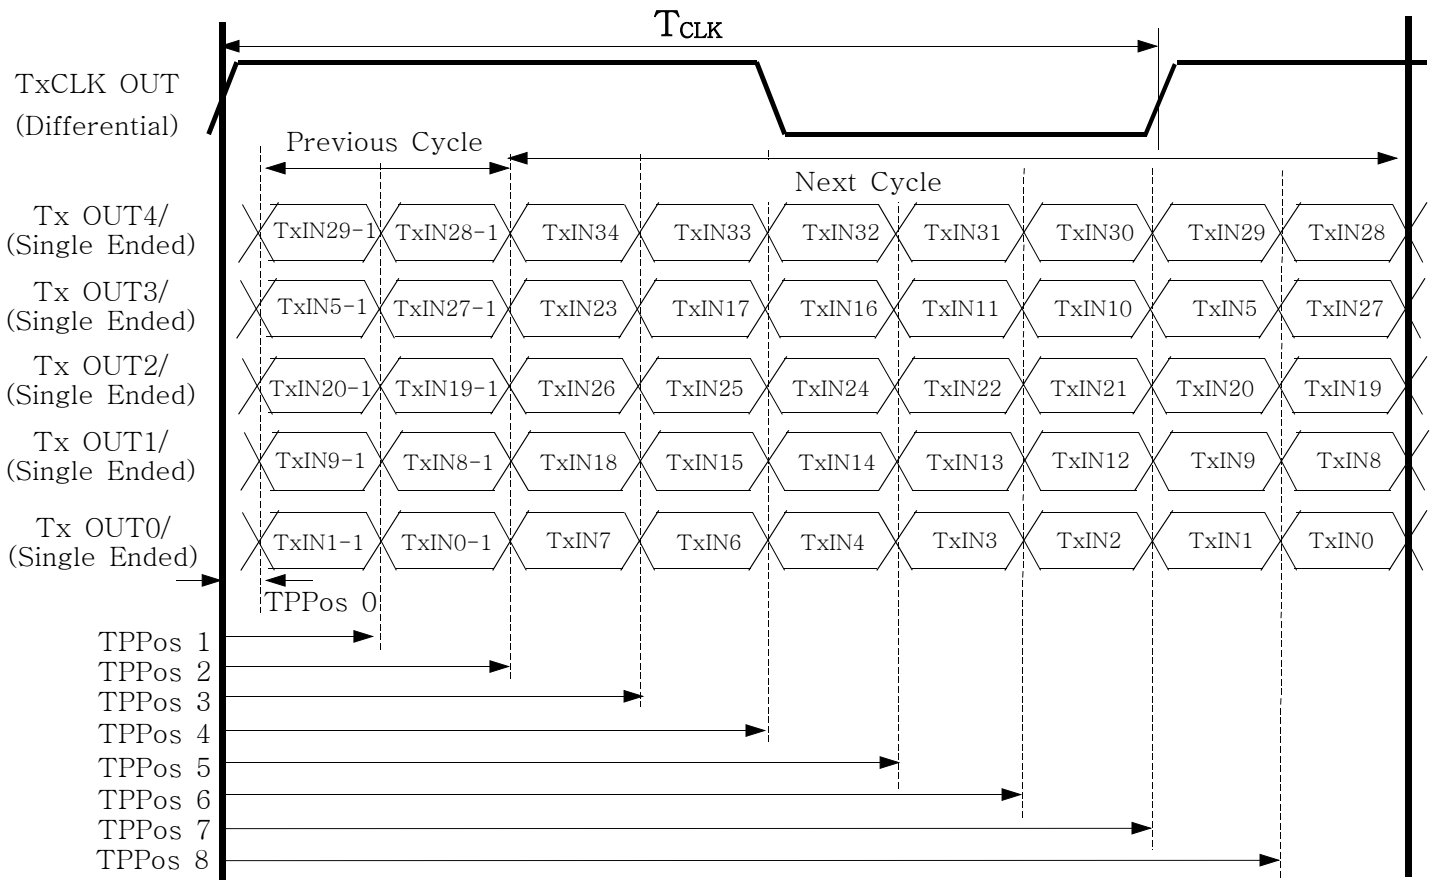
$T_{CLK}$

TxCLK OUT
(Differential)

Previous Cycle

Next Cycle

| | | | | | | | | | |
|---|---|---|---|---|---|---|---|---|---|
| Tx OUT4/ (Single Ended) | TxIN29-1 | TxIN28-1 | TxIN34 | TxIN33 | TxIN32 | TxIN31 | TxIN30 | TxIN29 | TxIN28 |
| Tx OUT3/ (Single Ended) | TxIN5-1 | TxIN27-1 | TxIN23 | TxIN17 | TxIN16 | TxIN11 | TxIN10 | TxIN5 | TxIN27 |
| Tx OUT2/ (Single Ended) | TxIN20-1 | TxIN19-1 | TxIN26 | TxIN25 | TxIN24 | TxIN22 | TxIN21 | TxIN20 | TxIN19 |
| Tx OUT1/ (Single Ended) | TxIN9-1 | TxIN8-1 | TxIN18 | TxIN15 | TxIN14 | TxIN13 | TxIN12 | TxIN9 | TxIN8 |
| Tx OUT0/ (Single Ended) | TxIN1-1 | TxIN0-1 | TxIN7 | TxIN6 | TxIN4 | TxIN3 | TxIN2 | TxIN1 | TxIN0 |

TPPos 0
TPPos 1
TPPos 2
TPPos 3
TPPos 4
TPPos 5
TPPos 6
TPPos 7
TPPos 8